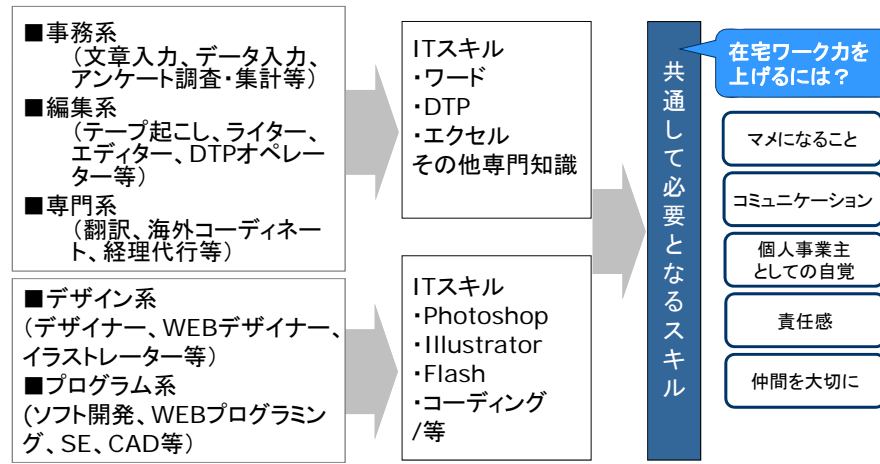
■事務系
（文章入力、データ入力、アンケート調査・集計等）
■編集系
（テープ起こし、ライター、エディター、DTPオペレーター等）
■専門系
（翻訳、海外コーディネート、経理代行等）

■デザイン系
（デザイナー、WEBデザイナー、イラストレーター等）
■プログラム系
(ソフト開発、WEBプログラミング、SE、CAD等）

ITスキル
・ワード
・DTP
・エクセル
その他専門知識

ITスキル
・Photoshop
・Illustrator
・Flash
・コーディング
/等

共通して必要となるスキル

在宅ワーク力を上げるには？

マメになること

コミュニケーション

個人事業主としての自覚

責任感

仲間を大切に